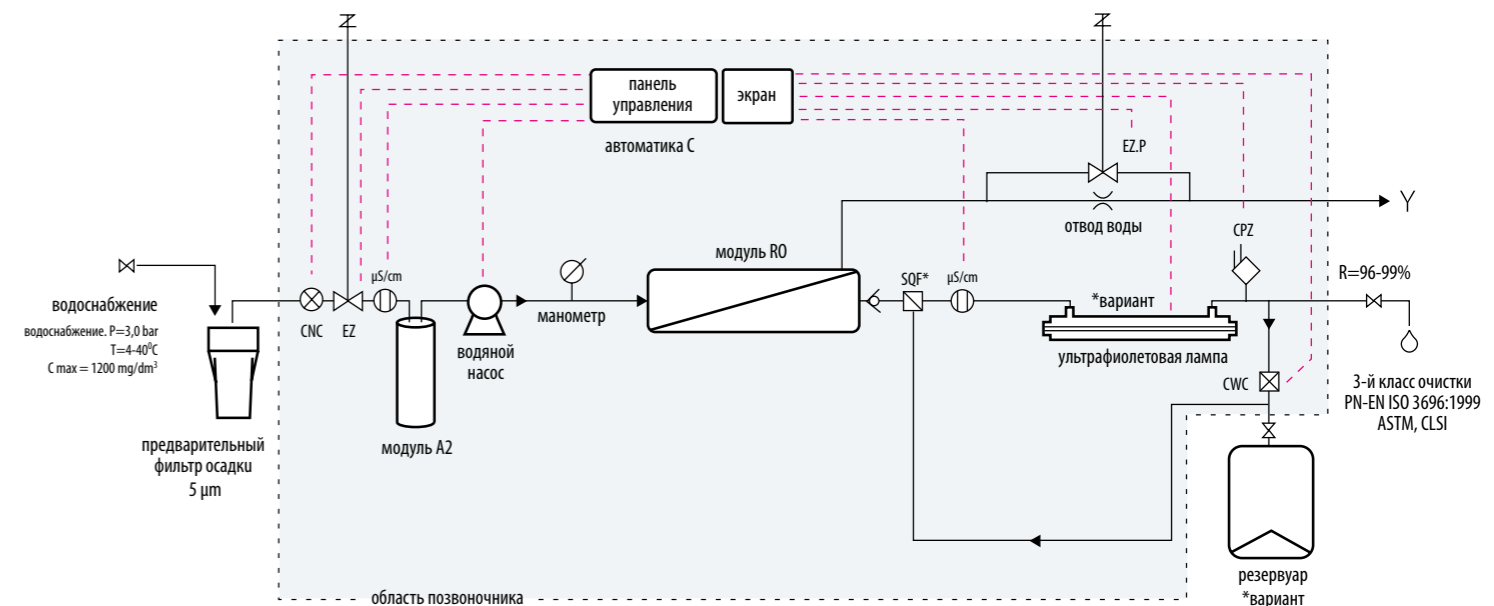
панель управления

экран

автоматика C

EZ.P

отвод воды

Y

модуль RO

CPZ

R=96-99%

водоснабжение

водоснабжение. P=3,0 bar
T=4-40$^0$C
C max = 1200 mg/dm$^3$

CNC

EZ

µS/cm

манометр

SQF*

µS/cm

*вариант

модуль A2

водяной насос

ультрафиолетовая лампа

CWC

3-й класс очистки
PN-EN ISO 3696:1999
ASTM, CLSI

предварительный фильтр осадки
5 µm

резервуар
*вариант

область позвоночника